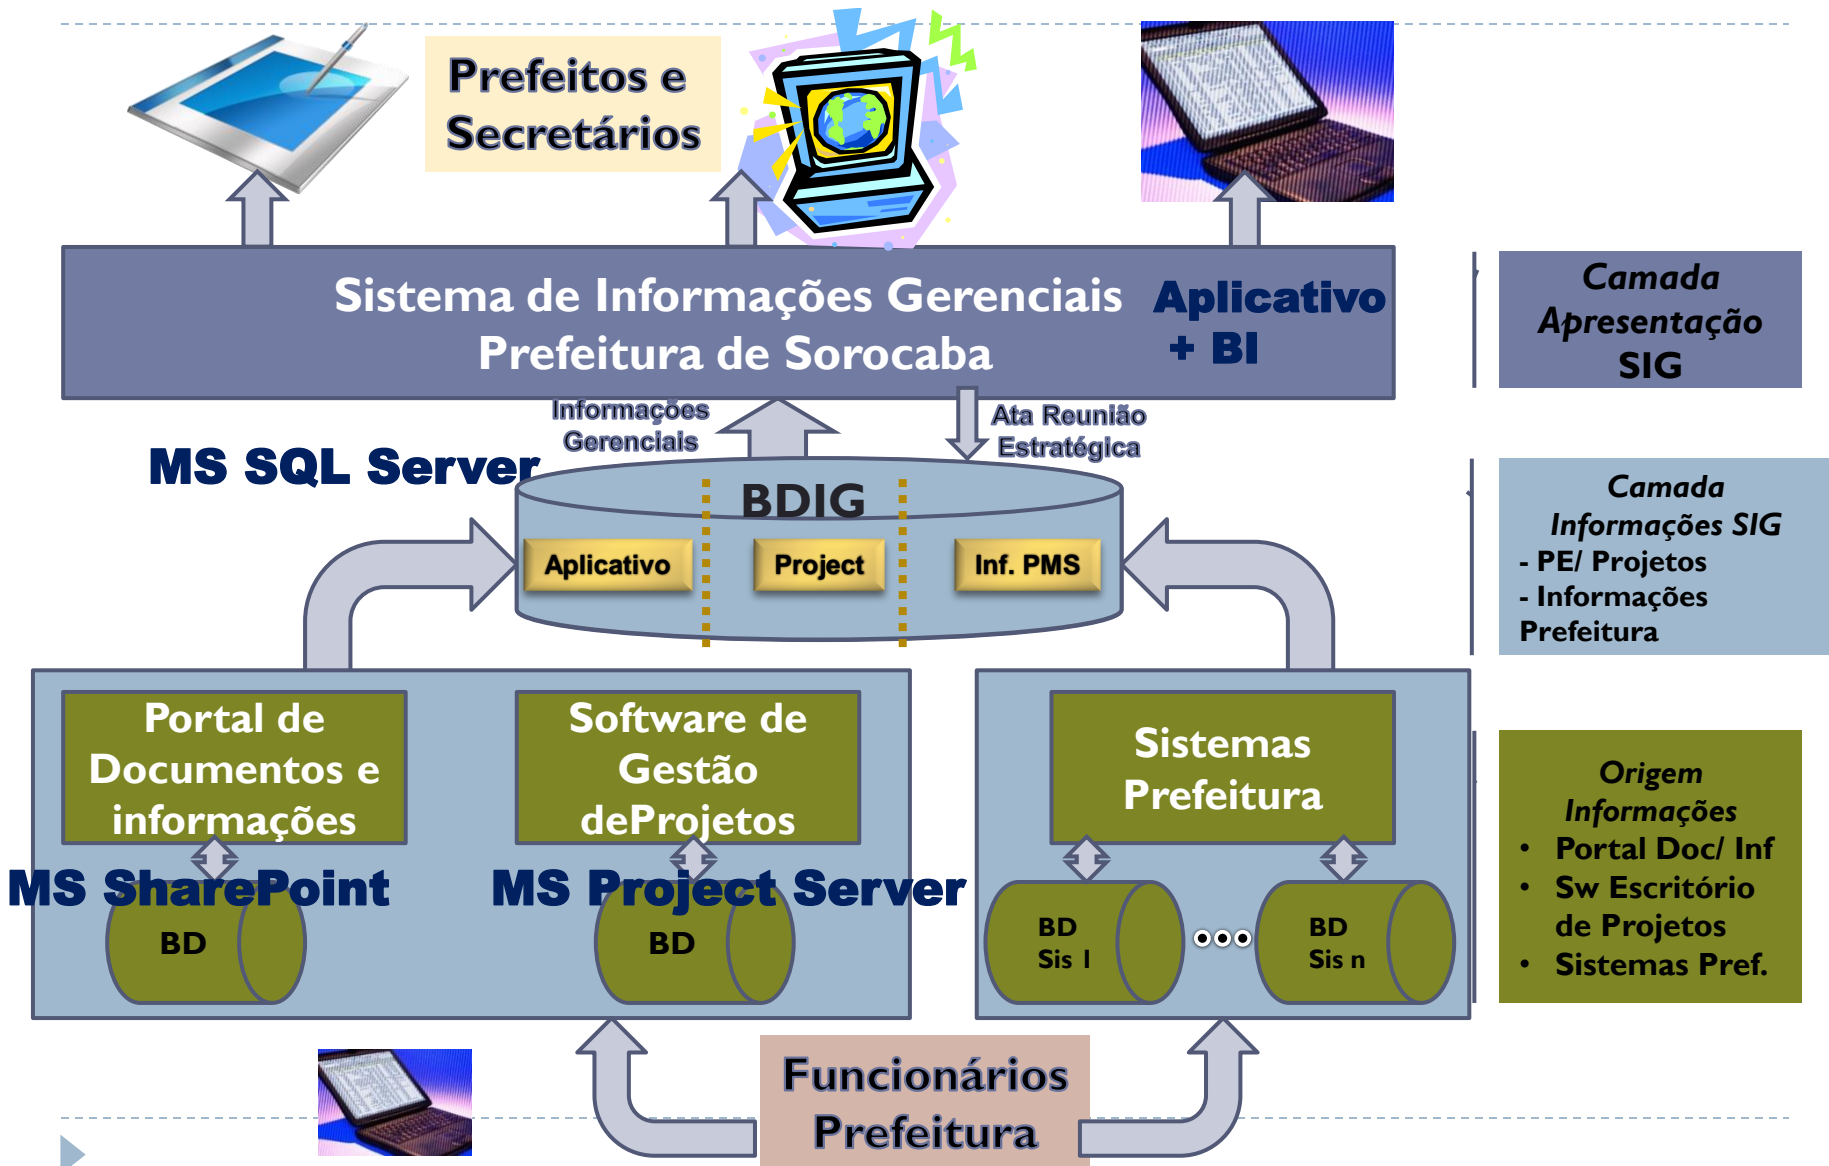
Prefeitos e Secretários

Sistema de Informações Gerenciais
Prefeitura de Sorocaba

Aplicativo + BI

Camada Apresentação SIG

Informações Gerenciais

Ata Reunião Estratégica

MS SQL Server

BDIG

Aplicativo

Project

Inf. PMS

Camada Informações SIG
- PE/ Projetos
- Informações Prefeitura

Portal de Documentos e informações

Software de Gestão deProjetos

Sistemas Prefeitura

MS SharePoint

MS Project Server

BD

BD

BD Sis I

BD Sis n

Origem Informações
• Portal Doc/ Inf
• Sw Escritório de Projetos
• Sistemas Pref.

Funcionários Prefeitura